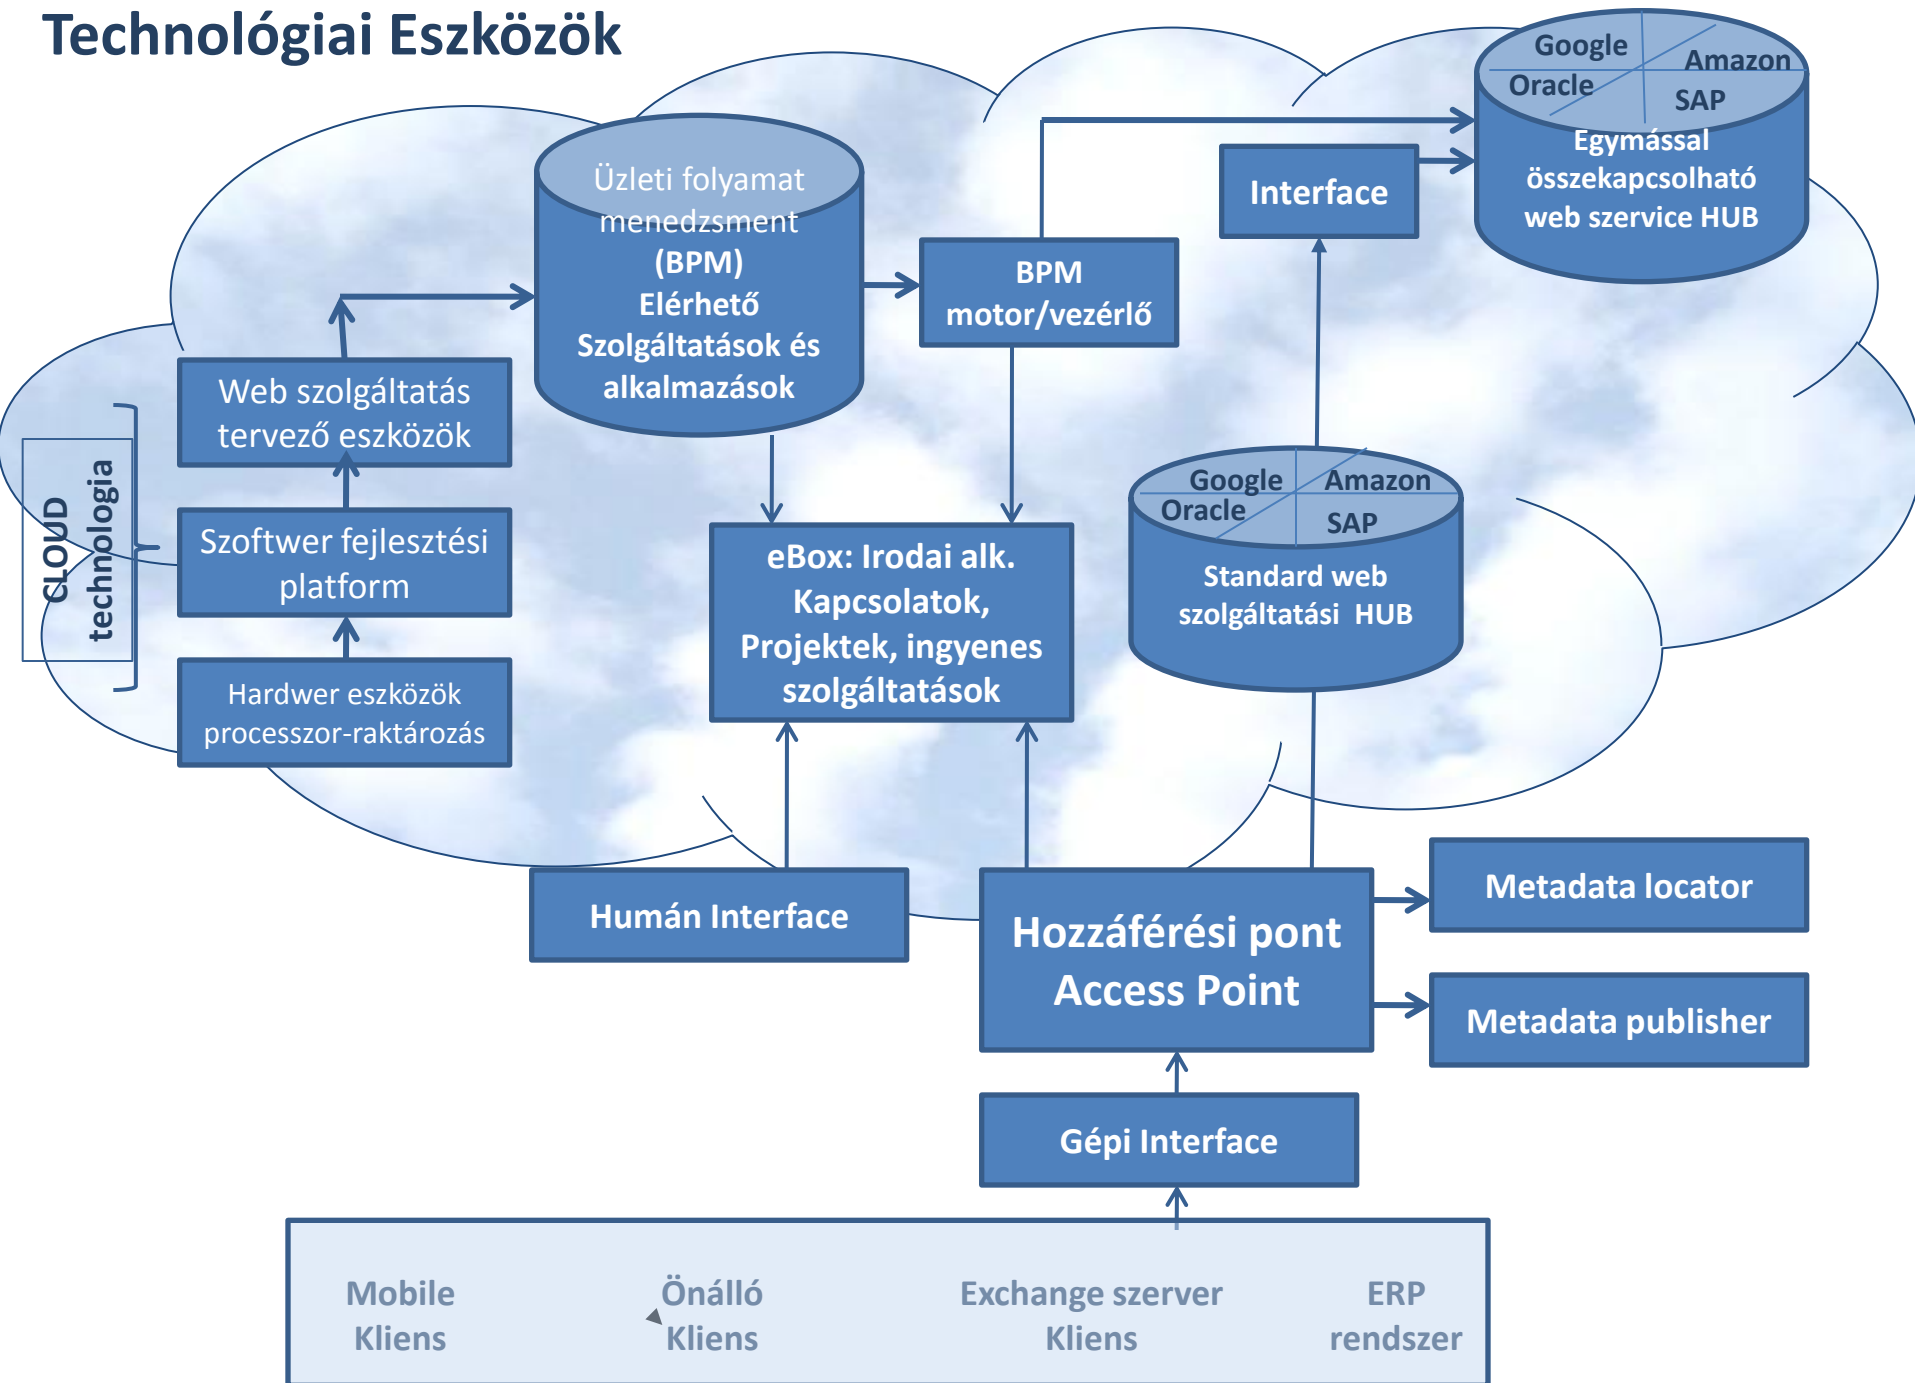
Technológiai Eszközök

Google
Amazon
Oracle
SAP
Egymással összekapcsolható web szervice HUB

Interface

Üzleti folyamat menedzsment (BPM) Elérhető Szolgáltatások és alkalmazások

BPM motor/vezérlő

Web szolgáltatás tervező eszközök

CLOUD technologia

Szoftwer fejlesztési platform

Hardwer eszközök processzor-raktározás

eBox: Irodai alk. Kapcsolatok, Projektek, ingyenes szolgáltatások

Google
Amazon
Oracle
SAP
Standard web szolgáltatási HUB

Humán Interface

Hozzáférési pont Access Point

Metadata locator

Metadata publisher

Gépi Interface

Mobile Kliens

Önálló Kliens

Exchange szerver Kliens

ERP rendszer